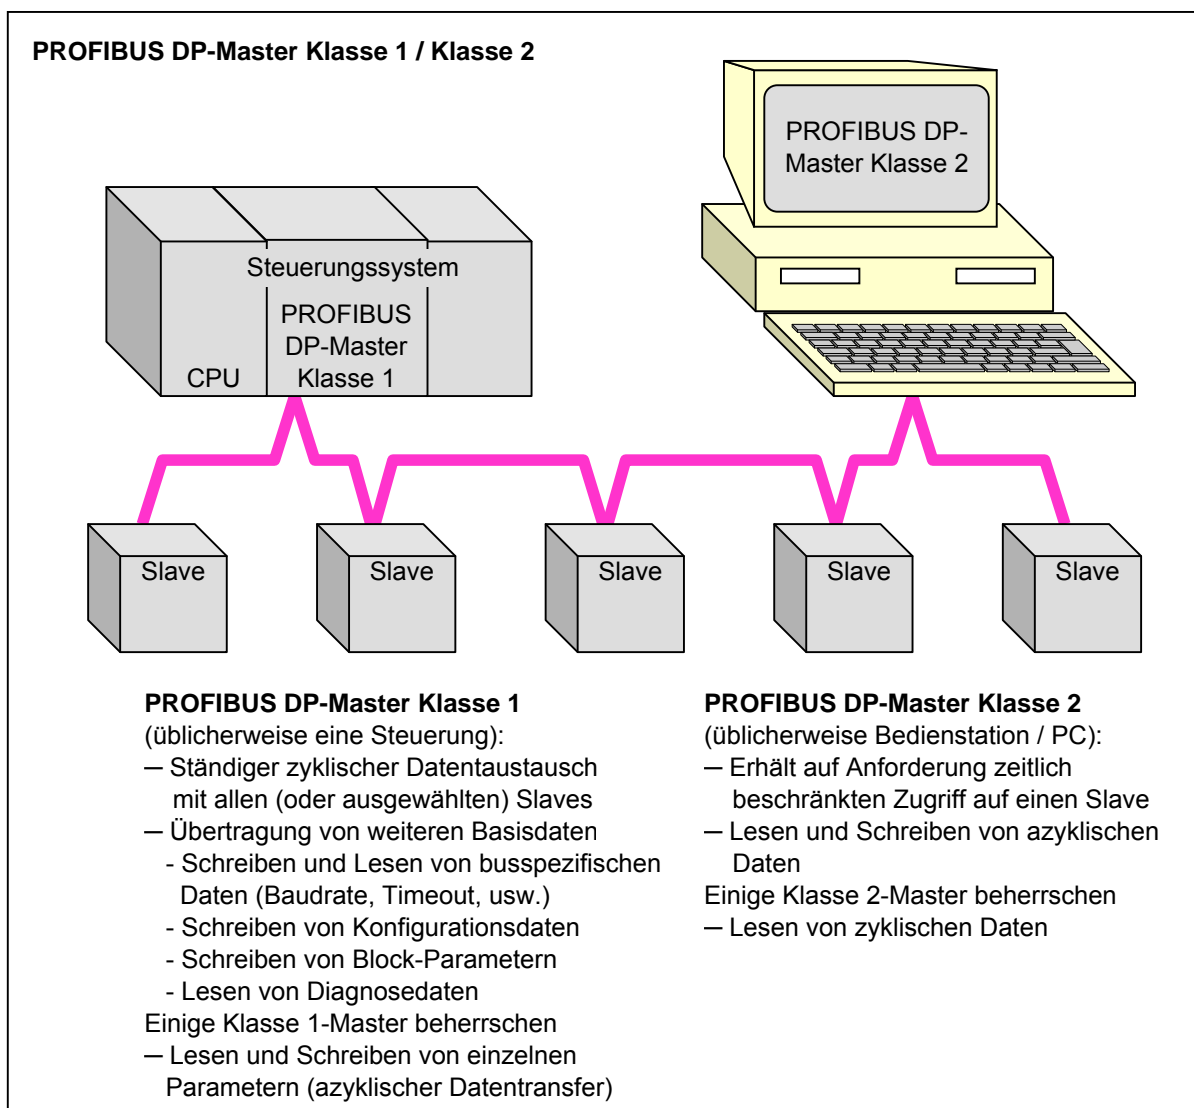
PROFIBUS DP-Master Klasse 1 / Klasse 2

PROFIBUS DP-Master Klasse 2

Steuerungssystem

CPU

PROFIBUS DP-Master Klasse 1

Slave

Slave

Slave

Slave

Slave

PROFIBUS DP-Master Klasse 1
(üblicherweise eine Steuerung):
— Ständiger zyklischer Datentaustausch mit allen (oder ausgewählten) Slaves
— Übertragung von weiteren Basisdaten
- Schreiben und Lesen von busspezifischen Daten (Baudrate, Timeout, usw.)
- Schreiben von Konfigurationsdaten
- Schreiben von Block-Parametern
- Lesen von Diagnosedaten
Einige Klasse 1-Master beherrschen
— Lesen und Schreiben von einzelnen Parametern (azyklischer Datentransfer)

PROFIBUS DP-Master Klasse 2
(üblicherweise Bedienstation / PC):
— Erhält auf Anforderung zeitlich beschränkten Zugriff auf einen Slave
— Lesen und Schreiben von azyklischen Daten
Einige Klasse 2-Master beherrschen
— Lesen von zyklischen Daten